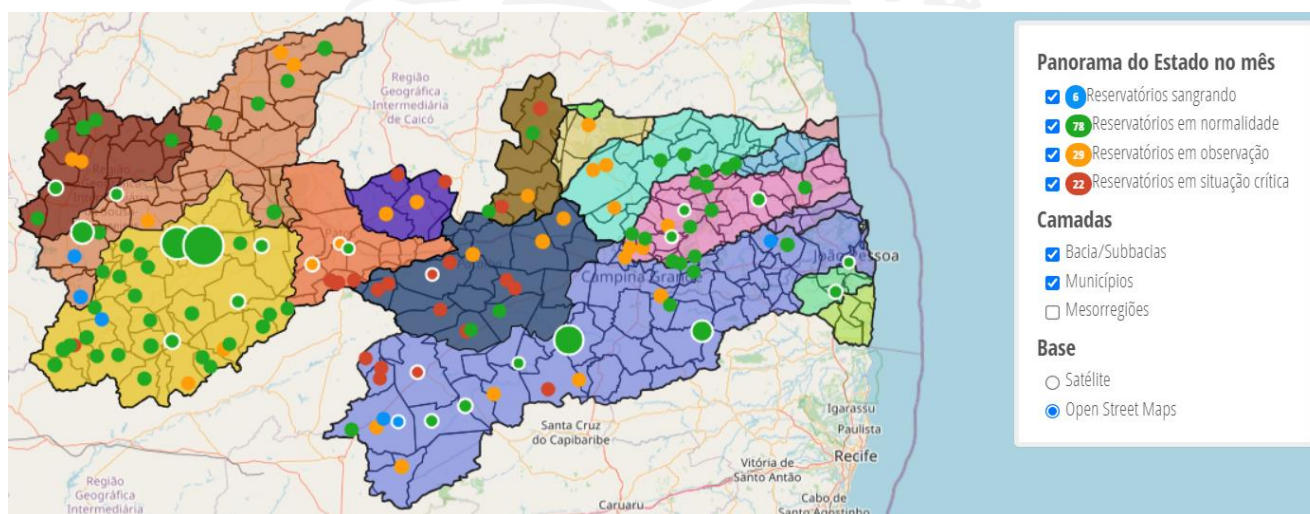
Região Geográfica Intermediária de Caicó

Campina Grande

João Pessoa

Santa Cruz do Capibaribe

Igarassu

Paulista

Recife

Vitória de Santo Antão

Cabo de Santo Agostinho

Caruaru

Região Geográfica Intermediária

Panorama do Estado no mês

6 Reservatórios sangrando

78 Reservatórios em normalidade

29 Reservatórios em observação

22 Reservatórios em situação crítica

Camadas

Bacia/Subbacias

Municípios

Mesorregiões

Base

Satélite

Open Street Maps